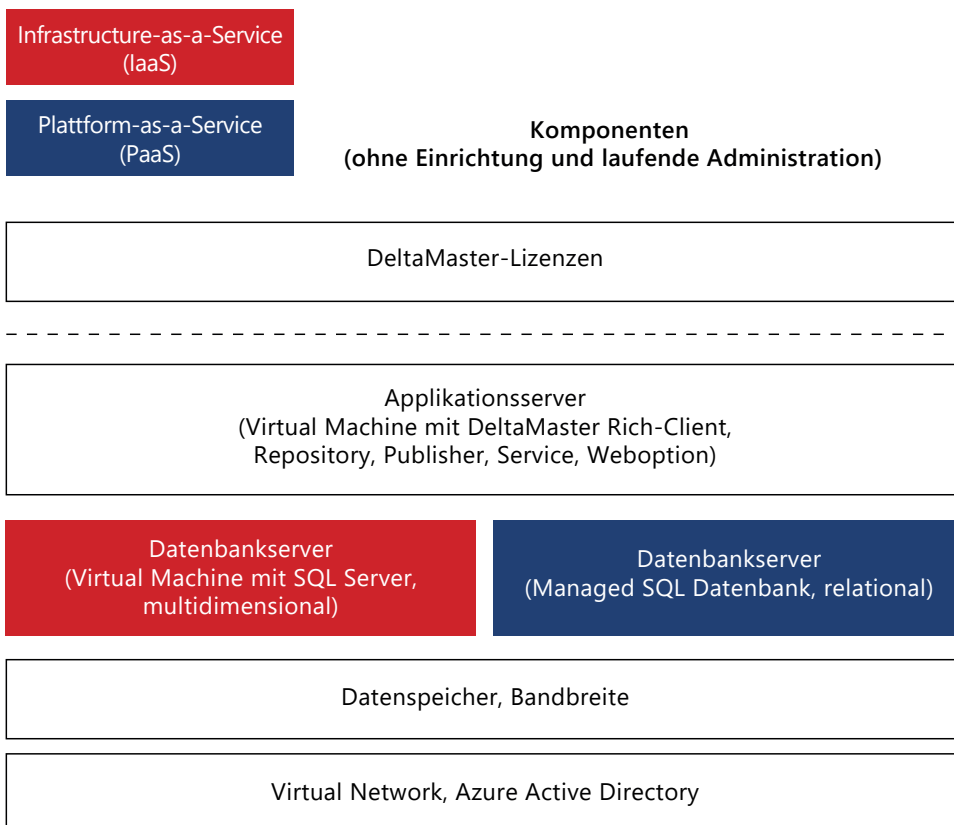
Infrastructure-as-a-Service
(IaaS)

Plattform-as-a-Service
(PaaS)

**Komponenten
(ohne Einrichtung und laufende Administration)**

DeltaMaster-Lizenzen

Applikationsserver
(Virtual Machine mit DeltaMaster Rich-Client,
Repository, Publisher, Service, Weboption)

Datenbankserver
(Virtual Machine mit SQL Server,
multidimensional)

Datenbankserver
(Managed SQL Datenbank, relational)

Datenspeicher, Bandbreite

Virtual Network, Azure Active Directory